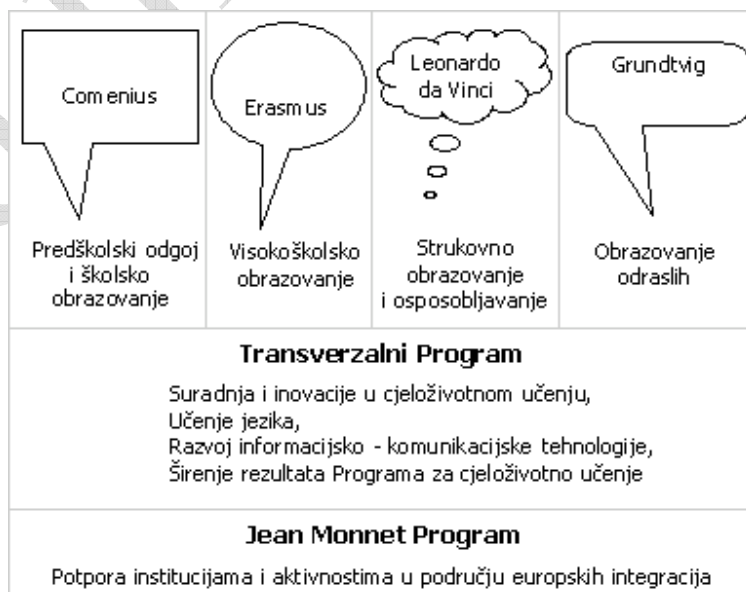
| Comenius Predškolski odgoj i školsko obrazovanje | Erasmus Visokoškolsko obrazovanje | Leonardo da Vinci Strukovno obrazovanje i osposobljavanje | Grundtvig Obrazovanje odraslih |
|---|---|---|---|

**Transverzalni Program**

Suradnja i inovacije u cjeloživotnom učenju,
Učenje jezika,
Razvoj informacijsko - komunikacijske tehnologije,
Širenje rezultata Programa za cjeloživotno učenje

**Jean Monnet Program**

Potpora institucijama i aktivnostima u području europskih integracija